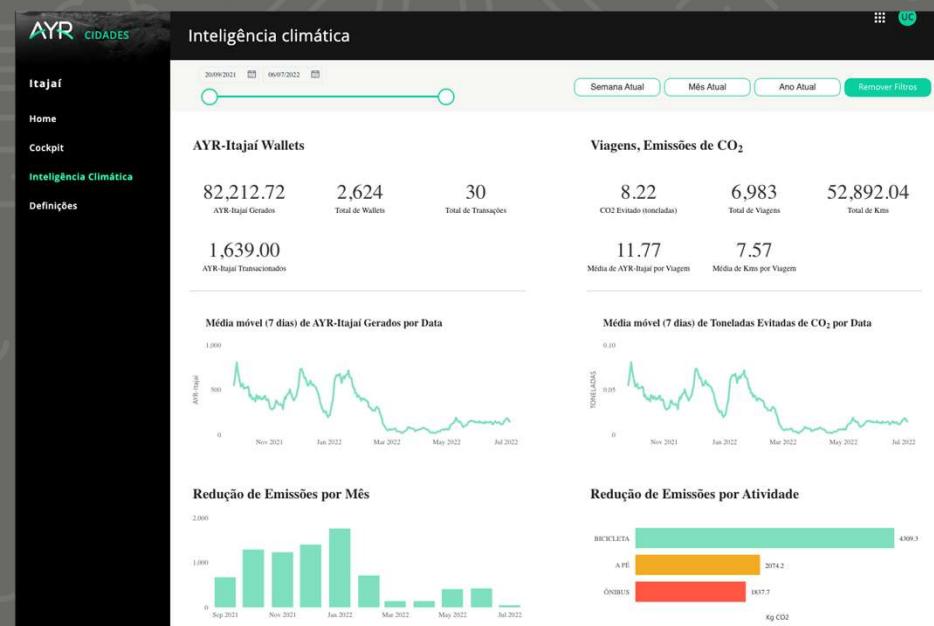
AYR CIDADES

Inteligência climática

UC

Itajaí

Home

Cockpit

Inteligência Climática

Definições

20/09/2021 06/07/2022

Semana Atual Mês Atual Ano Atual Remover Filtros

AYR-Itajaí Wallets

82,212.72
AYR-Itajaí Gerados

2,624
Total de Wallets

30
Total de Transações

1,639.00
AYR-Itajaí Transacionados

Viagens, Emissões de $CO_2$

8.22
CO2 Evitado (toneladas)

6,983
Total de Viagens

52,892.04
Total de Kms

11.77
Média de AYR-Itajaí por Viagem

7.57
Média de Kms por Viagem

Média móvel (7 dias) de AYR-Itajaí Gerados por Data

1,000
500
0
AYR-Itajaí
Nov 2021 Jan 2022 Mar 2022 May 2022 Jul 2022

Média móvel (7 dias) de Toneladas Evitadas de $CO_2$ por Data

0.10
0.05
0
TONELADAS
Nov 2021 Jan 2022 Mar 2022 May 2022 Jul 2022

Redução de Emissões por Mês

2,000
1,000
0
Sep 2021 Nov 2021 Jan 2022 Mar 2022 May 2022 Jul 2022

Redução de Emissões por Atividade

BICICLETA 4309.3
A PÉ 2074.2
ÔNIBUS 1837.7
Kg CO2